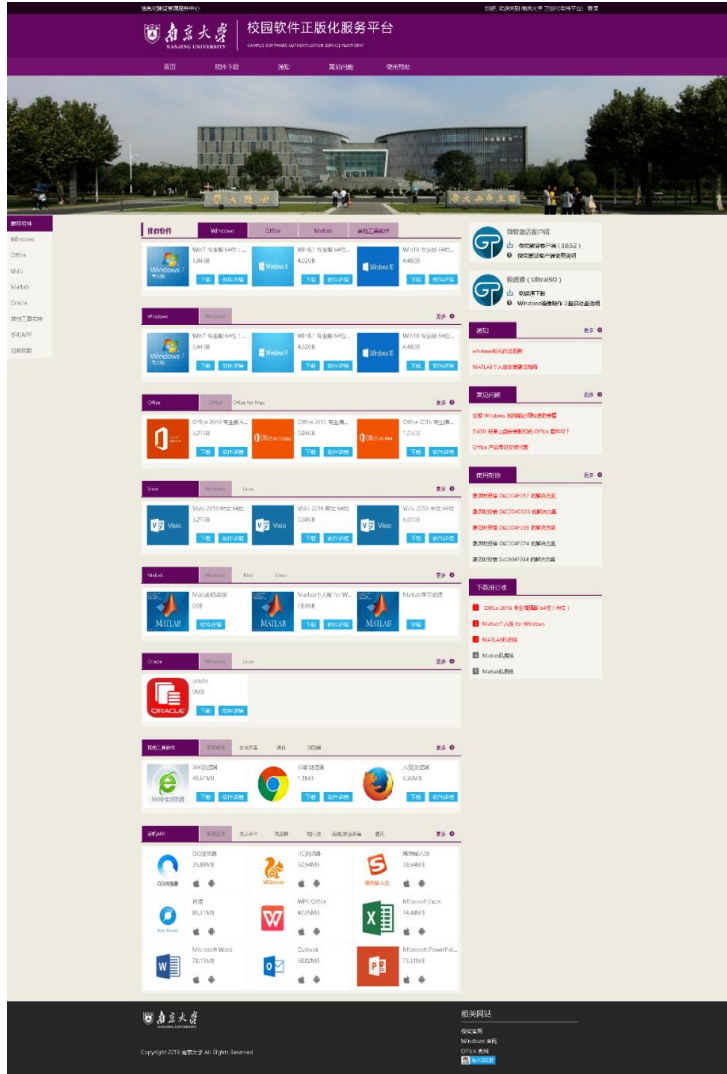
南京大学 NANJING UNIVERSITY | 校园软件正版化服务平台
CAMPUS SOFTWARE AUTHENTICATION SERVICE PLATFORM

首页 软件下载 通知 常见问题 使用帮助

推荐软件 Windows Office Matlab 其他工具软件

Win7 专业版 64位 3.04GB 下载 软件详情
Win8.1 专业版 64位 4.02GB 下载 软件详情
Win10 专业版 64位 4.48GB 下载 软件详情

Windows 更多

Win7 专业版 64位 3.04GB 下载 软件详情
Win8.1 专业版 64位 4.02GB 下载 软件详情
Win10 专业版 64位 4.48GB 下载 软件详情

Office Office Office for Mac 更多

Office 2019 专业增强版 3.27GB 下载 软件详情
Office 2016 专业增强版 2.09GB 下载 软件详情
Office 2016 专业增强版 1.25GB 下载 软件详情

Visio Windows Linux

Visio 2019 中文 64位 3.27GB 下载 软件详情
Visio 2016 简体中文 2.58GB 下载 软件详情
Visio 2016 中文 64位 0.87GB 下载 软件详情

Matlab Windows Mac Linux 更多

Matlab机构版 0GB 软件详情
Matlab个人版 for Windows 15.9GB 下载 软件详情
Matlab学习资源 软件详情

Oracle Windows Linux 更多

oracle 0MB 下载 软件详情

其他工具软件 更多

360浏览器 48.61MB 下载 软件详情
谷歌浏览器 1.1MB 下载 软件详情
火狐浏览器 6.39MB 下载 软件详情

手机APP 更多

QQ浏览器 35.88MB
UC浏览器 52.64MB
搜狗输入法 38.64MB
有道 80.31MB
WPS Office 47.0MB
Microsoft Excel 74.48MB
Microsoft Word 78.15MB
Outlook 58.82MB
Microsoft PowerPoint 73.31MB

微软激活客户端
微软激活客户端（3.6.5.2）
微软激活客户端使用说明

软碟通（UltraISO）
软碟通下载
Windows操作系统U盘启动盘制作说明

通知 更多
windows软件试运行
MATLAB个人版本激活说明

常见问题 更多
安装 Windows 操作系统时遇到的问题
DVD 安装上面的系统可以用 Office 套件吗？
Office 产品无法激活问题

使用帮助 更多

下载排行榜
Office 2016 专业增强版 64位（中文）
Matlab个人版 for Windows
MATLAB机构版
Matlab机构版
Matlab机构版

南京大学 NANJING UNIVERSITY
Copyright 2019 南京大学 All Rights Reserved

相关网站
微软官网
Windows 官网
Office 官网